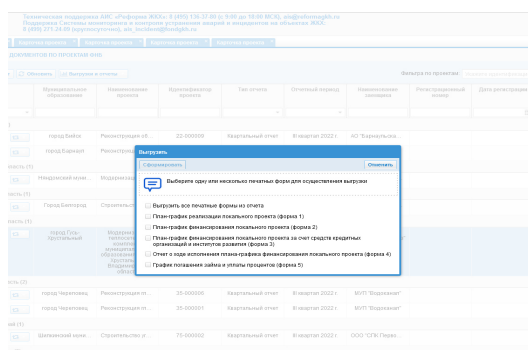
Техническая поддержка АИС «Реформа ЖКХ»: 8 (495) 136-37-90 (с 9:00 до 18:00 МСК), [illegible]
Поддержка Системы мониторинга и контроля устранения аварий и инцидентов на объектах ЖКХ:
8 (800) 371-24-00 (круглосуточно), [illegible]

Карточка проекта | Карточка проекта | Карточка проекта | Карточка проекта

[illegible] ПО ПРОЕКТАМ КИП

Обновить | Выгрузка в печатном

Фильтр по проектам

| | Муниципальное образование | Наименование проекта | Идентификатор проекта | Тип отчета | Отчетный период | Наименование заявителя | Регистрационный номер | Дата регистрации |
|---|---|---|---|---|---|---|---|---|
| | город Бийск | Реконструкция об... | 22-000009 | Квартальный отчет | IV квартал 2022 г. | АО "Барнаульска... | | |
| | город Барнаул | Реконструкция и... | | | | | | |
| | Нижнеудинский муни... | Модернизация... | | | | | | |
| | Город Белгород | Строительство... | | | | | | |
| | город Гусь-Хрустальный | Модерн... | | | | | | |
| | город Череповец | Реконструкция ил... | 35-000001 | Квартальный отчет | IV квартал 2022 г. | МУП "Водоканал" | | |
| | город Череповец | Реконструкция ил... | 35-000001 | Квартальный отчет | IV квартал 2022 г. | МУП "Водоканал" | | |
| | Шелеховский муни... | Строительство и... | 38-000002 | Квартальный отчет | IV квартал 2022 г. | ООО "СПК Перво... | | |

Выгрузить

Сформировать | Отменить

Выберите одну или несколько печатных форм для осуществления выгрузки

Выгрузить все печатные формы из отчета
План-график реализации локального проекта (форма 1)
План-график финансирования локального проекта (форма 2)
План-график финансирования локального проекта за счет средств кредитных организаций и институтов развития (форма 3)
Отчет о ходе исполнения плана-графика финансирования локального проекта (форма 4)
График погашения займа и уплаты процентов (форма 5)